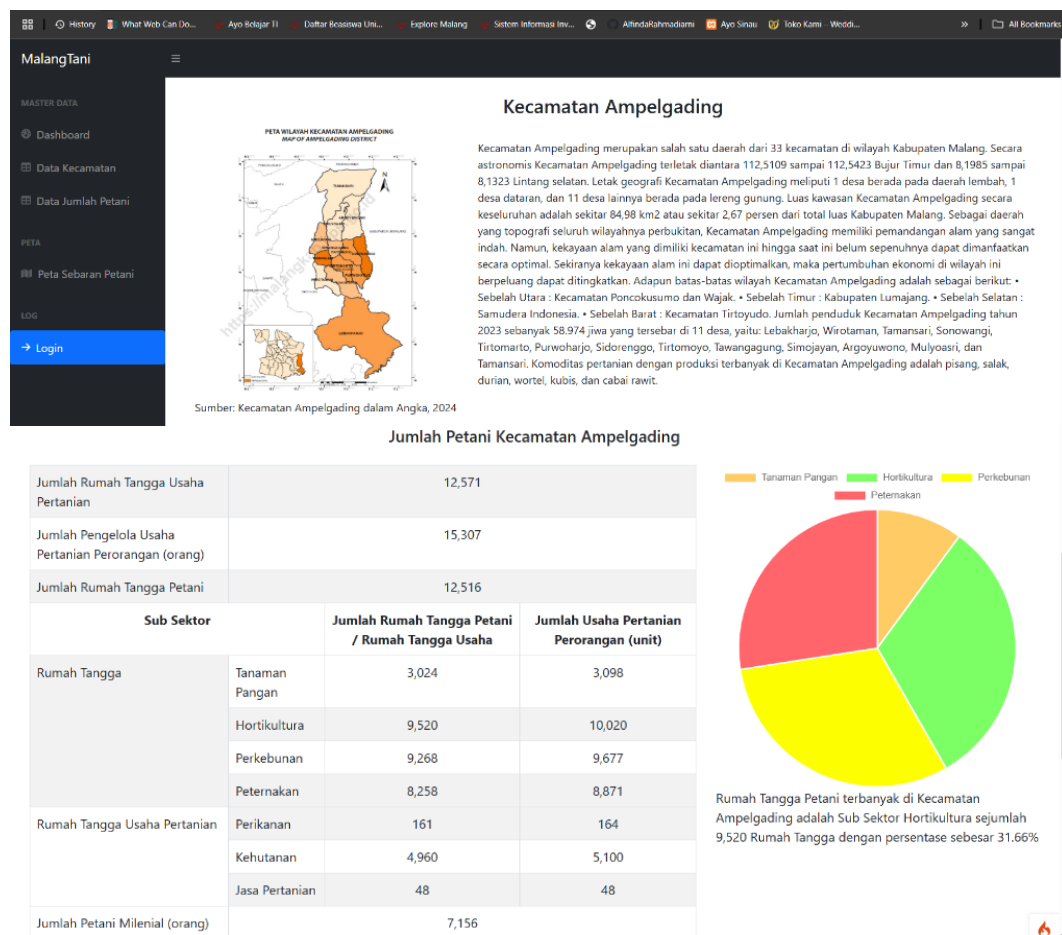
History What Web Can Do... Ayo Belajar TI Daftar Beasiswa Uni... Explore Malang Sistem Informasi Inv... AlfindaRahmadiarni Ayo Sinau Toko Kami - Weddi... All Bookmarks

MalangTani ☰

MASTER DATA
Dashboard
Data Kecamatan
Data Jumlah Petani
PETA
Peta Sebaran Petani
LOG
→ Login

Kecamatan Ampelgading

PETA WILAYAH KECAMATAN AMPELGADING
MAP OF AMPELGADING DISTRICT

Sumber: Kecamatan Ampelgading dalam Angka, 2024

Kecamatan Ampelgading merupakan salah satu daerah dari 33 kecamatan di wilayah Kabupaten Malang. Secara astronomis Kecamatan Ampelgading terletak diantara 112,5109 sampai 112,5423 Bujur Timur dan 8,1985 sampai 8,1323 Lintang selatan. Letak geografi Kecamatan Ampelgading meliputi 1 desa berada pada daerah lembah, 1 desa dataran, dan 11 desa lainnya berada pada lereng gunung. Luas kawasan Kecamatan Ampelgading secara keseluruhan adalah sekitar 84,98 km2 atau sekitar 2,67 persen dari total luas Kabupaten Malang. Sebagai daerah yang topografi seluruh wilayahnya perbukitan, Kecamatan Ampelgading memiliki pemandangan alam yang sangat indah. Namun, kekayaan alam yang dimiliki kecamatan ini hingga saat ini belum sepenuhnya dapat dimanfaatkan secara optimal. Sekiranya kekayaan alam ini dapat dioptimalkan, maka pertumbuhan ekonomi di wilayah ini berpeluang dapat ditingkatkan. Adapun batas-batas wilayah Kecamatan Ampelgading adalah sebagai berikut: • Sebelah Utara : Kecamatan Poncokusumo dan Wajak. • Sebelah Timur : Kabupaten Lumajang. • Sebelah Selatan : Samudera Indonesia. • Sebelah Barat : Kecamatan Tirtoyudo. Jumlah penduduk Kecamatan Ampelgading tahun 2023 sebanyak 58.974 jiwa yang tersebar di 11 desa, yaitu: Lebakharjo, Wirotaman, Tamansari, Sonowangi, Tirtomarto, Purwoharjo, Sidorenggo, Tirtomoyo, Tawangagung, Simojayan, Argoyuwono, Mulyoasri, dan Tamansari. Komoditas pertanian dengan produksi terbanyak di Kecamatan Ampelgading adalah pisang, salak, durian, wortel, kubis, dan cabai rawit.

Jumlah Petani Kecamatan Ampelgading

| Jumlah Rumah Tangga Usaha Pertanian | | 12,571 | |
|---|---|---|---|
| Jumlah Pengelola Usaha Pertanian Perorangan (orang) | | 15,307 | |
| Jumlah Rumah Tangga Petani | | 12,516 | |
| Sub Sektor | | Jumlah Rumah Tangga Petani / Rumah Tangga Usaha | Jumlah Usaha Pertanian Perorangan (unit) |
| Rumah Tangga | Tanaman Pangan | 3,024 | 3,098 |
| | Hortikultura | 9,520 | 10,020 |
| | Perkebunan | 9,268 | 9,677 |
| | Peternakan | 8,258 | 8,871 |
| Rumah Tangga Usaha Pertanian | Perikanan | 161 | 164 |
| | Kehutanan | 4,960 | 5,100 |
| | Jasa Pertanian | 48 | 48 |
| Jumlah Petani Milenial (orang) | | 7,156 | |

Tanaman Pangan Hortikultura Perkebunan Peternakan

Rumah Tangga Petani terbanyak di Kecamatan Ampelgading adalah Sub Sektor Hortikultura sejumlah 9,520 Rumah Tangga dengan persentase sebesar 31.66%